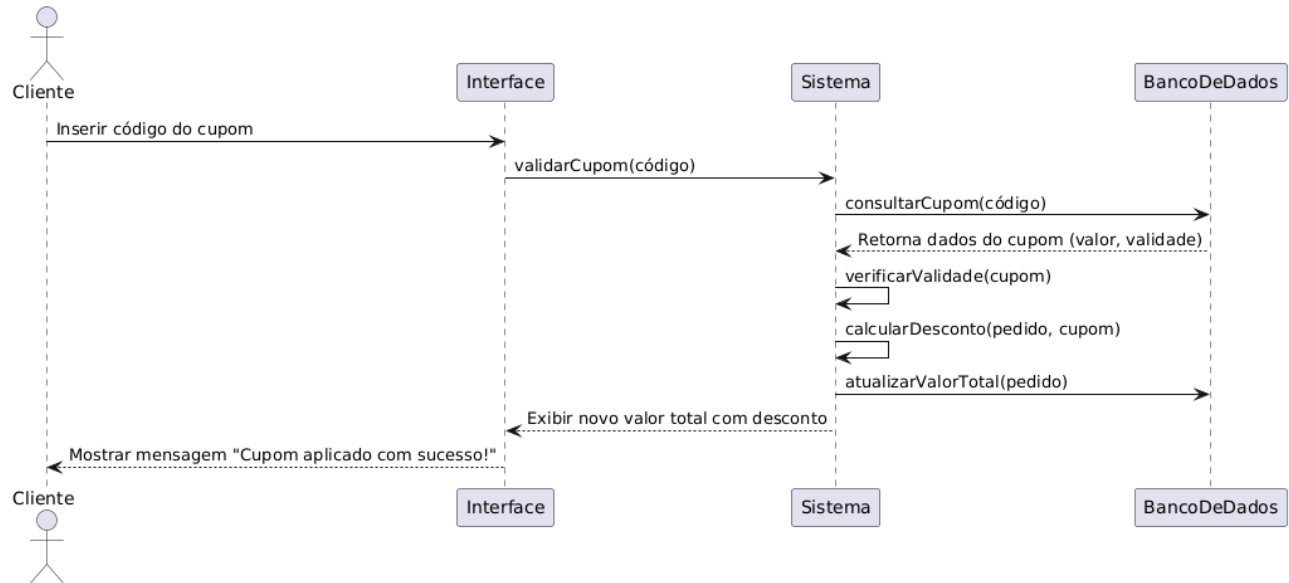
Cliente

Interface

Sistema

BancoDeDados

Inserir código do cupom

validarCupom(código)

consultarCupom(código)

Retorna dados do cupom (valor, validade)

verificarValidade(cupom)

calcularDesconto(pedido, cupom)

atualizarValorTotal(pedido)

Exibir novo valor total com desconto

Mostrar mensagem "Cupom aplicado com sucesso!"

Cliente

Interface

Sistema

BancoDeDados